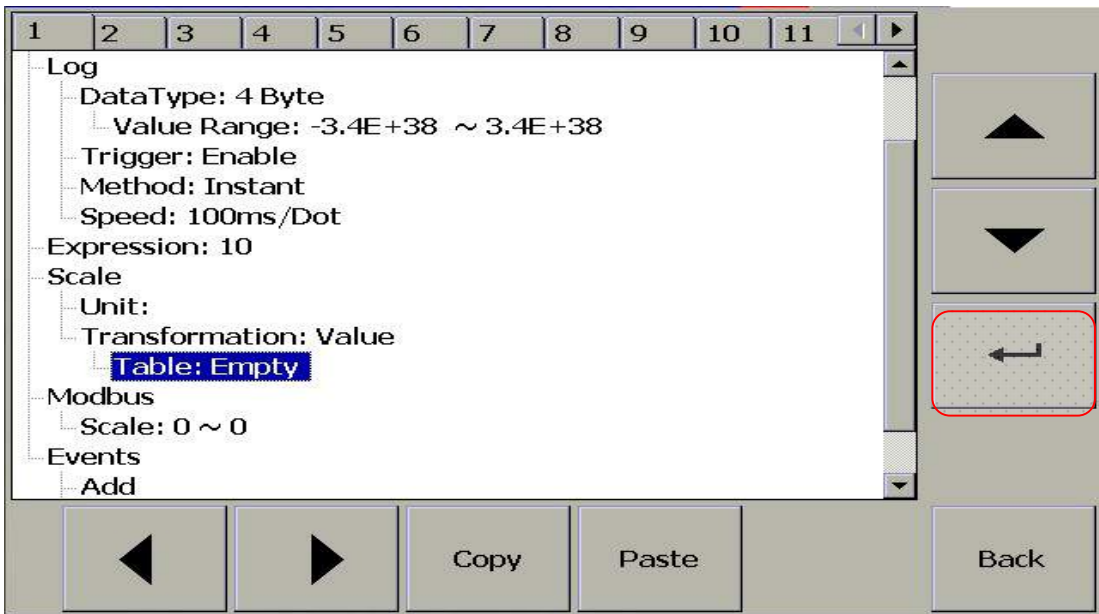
1 2 3 4 5 6 7 8 9 10 11

Log
DataType: 4 Byte
Value Range: -3.4E+38 ~ 3.4E+38
Trigger: Enable
Method: Instant
Speed: 100ms/Dot
Expression: 10
Scale
Unit:
Transformation: Value
Table: Empty
Modbus
Scale: 0 ~ 0
Events
Add

Copy
Paste
Back